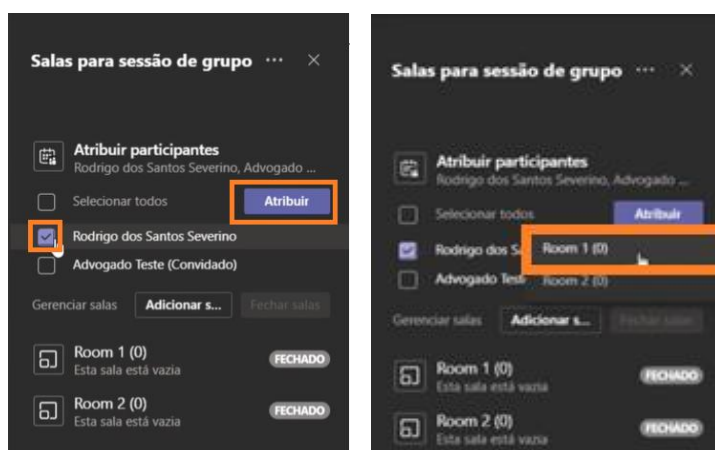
Salas para sessão de grupo ··· ×

Atribuir participantes
Rodrigo dos Santos Severino, Advogado ...

Selecionar todos
Atribuir

Rodrigo dos Santos Severino

Advogado Teste (Convidado)

Gerenciar salas
Adicionar s...
Fechar salas

Room 1 (0)
Esta sala está vazia
FECHADO

Room 2 (0)
Esta sala está vazia
FECHADO

Salas para sessão de grupo ··· ×

Atribuir participantes
Rodrigo dos Santos Severino, Advogado ...

Selecionar todos
Atribuir

Rodrigo dos S
Room 1 (0)

Advogado Teste
Room 2 (0)

Gerenciar salas
Adicionar s...
Fechar salas

Room 1 (0)
Esta sala está vazia
FECHADO

Room 2 (0)
Esta sala está vazia
FECHADO